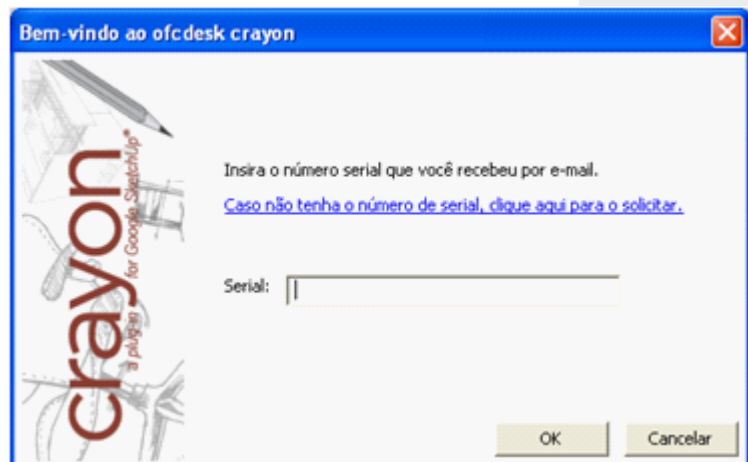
Bem-vindo ao ofcdesk crayon

crayon
a plugin for Google SketchUp®

Insira o número serial que você recebeu por e-mail.

Caso não tenha o número de serial, clique aqui para o solicitar.

Serial:

OK

Cancelar